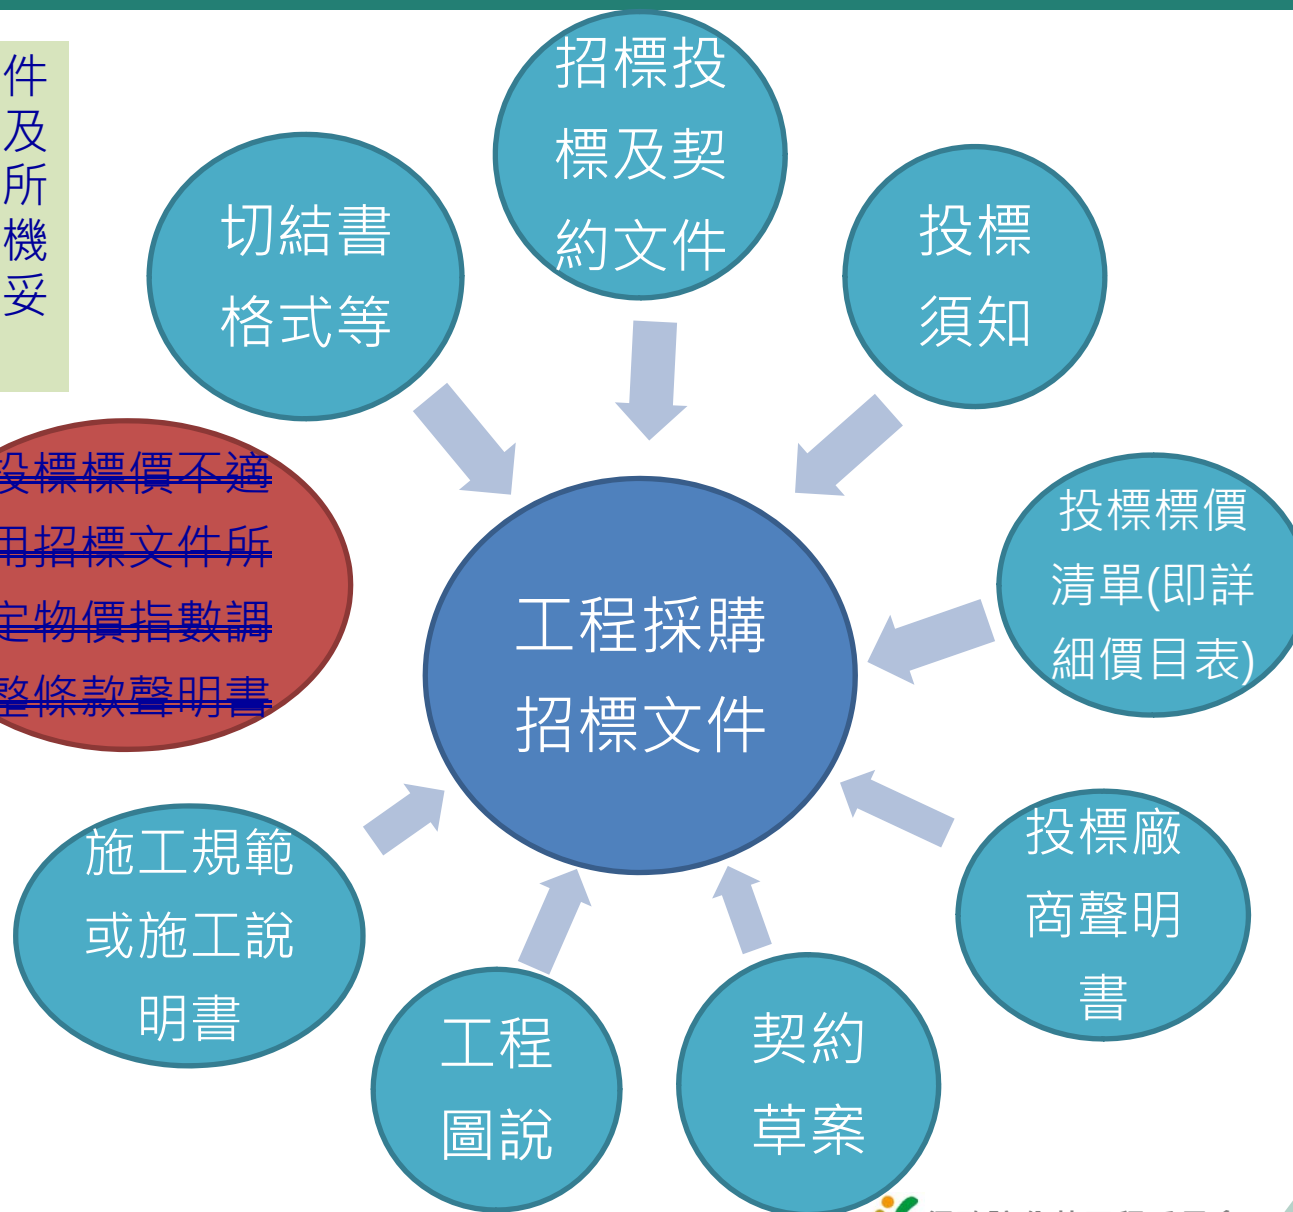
件及所機妥

招標投標及契約文件

切結書格式等

投標須知

投標標價不適用招標文件所定物價指數調整條款聲明書

投標標價清單(即詳細價目表)

工程採購招標文件

施工規範或施工說明書

投標廠商聲明書

工程圖說

契約草案

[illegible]